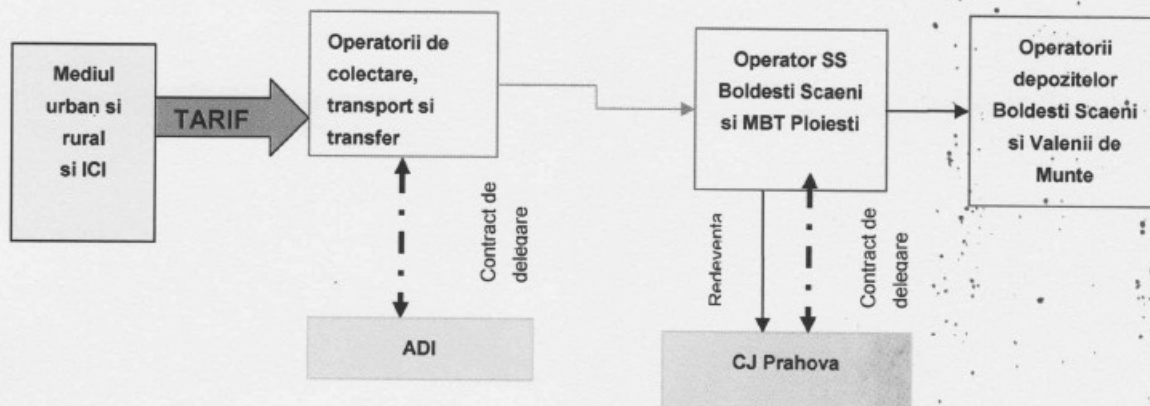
Mediul urban si rural si ICI

TARIF

Operatorii de colectare, transport si transfer

Contract de delegare

ADI

Operator SS Boldesti Scaeni si MBT Ploiesti

Redeventa

Contract de delegare

CJ Prahova

Operatorii depozitelor Boldesti Scaeni si Valenii de Munte